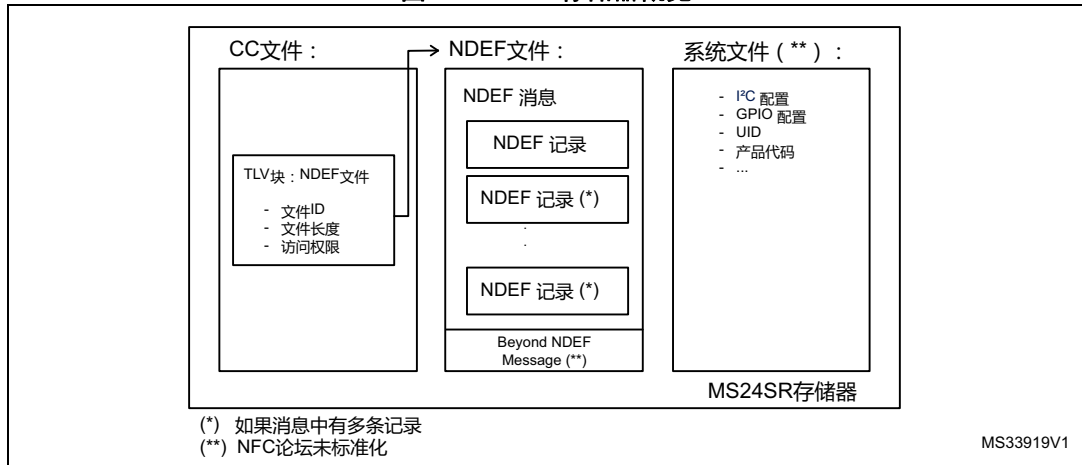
CC文件：

TLV块：NDEF文件

- 文件ID
- 文件长度
- 访问权限

NDEF文件：

NDEF 消息

NDEF 记录

NDEF 记录 (*)

.
.

NDEF 记录 (*)

Beyond NDEF Message (**)

系统文件（**）：

- I²C 配置
- GPIO 配置
- UID
- 产品代码
- ...

MS24SR存储器

(*) 如果消息中有多条记录
(**) NFC论坛未标准化

MS33919V1